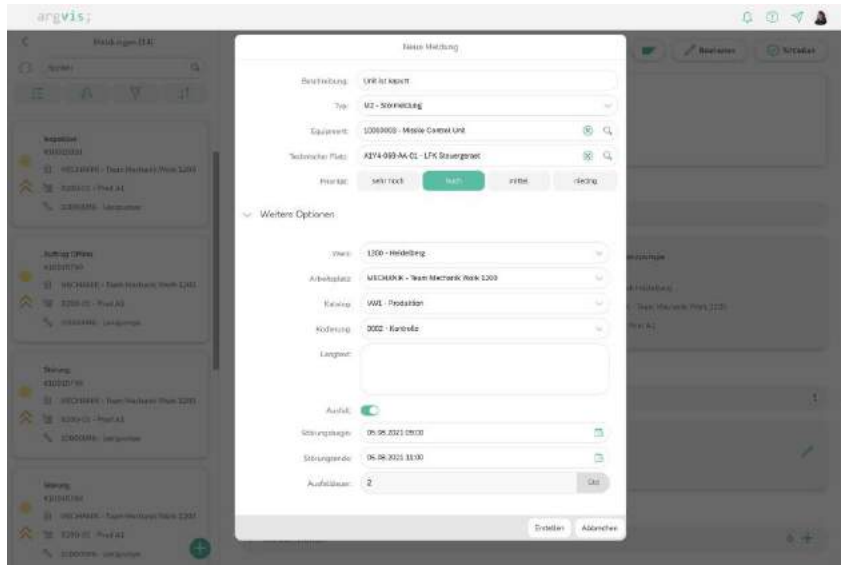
argvis;

Meldungen (14)

Suchen

Inspektion
400000000
MECHANIK - Team Mechanik Werk 1300
E200-01 - Prod A1
10000000 - Lenkpumpe

Auftrag Offline
410010790
MECHANIK - Team Mechanik Werk 1300
E200-01 - Prod A1
10000000 - Lenkpumpe

Störung
410010790
MECHANIK - Team Mechanik Werk 1300
E200-01 - Prod A1
10000000 - Lenkpumpe

Störung
410010790
MECHANIK - Team Mechanik Werk 1300
E200-01 - Prod A1
10000000 - Lenkpumpe

Bearbeiten

Schließen

Lenkpumpe
Heidelberg
- Team Mechanik Werk 1300
Prod A1

Neue Meldung

Beschreibung: Unit ist kaputt

Typ: M2 - Störmeldung

Equipment: 10000000 - Mobile Control Unit

Technischer Platz: A1Y4-000-AA-01 - LFK Steuergeraet

Priorität: sehr hoch | hoch | mittel | niedrig

Weitere Optionen

Werk: 1300 - Heidelberg

Arbeitsplatz: MECHANIK - Team Mechanik Werk 1300

Katalog: VW1 - Produktion

Codierung: 0002 - Kontrolle

Langtext:

Ausfall:

Störungsbeginn: 05.08.2021 09:00

Störungsende: 05.08.2021 10:00

Ausfalldauer: 2 Std

Erstellen Abbrechen